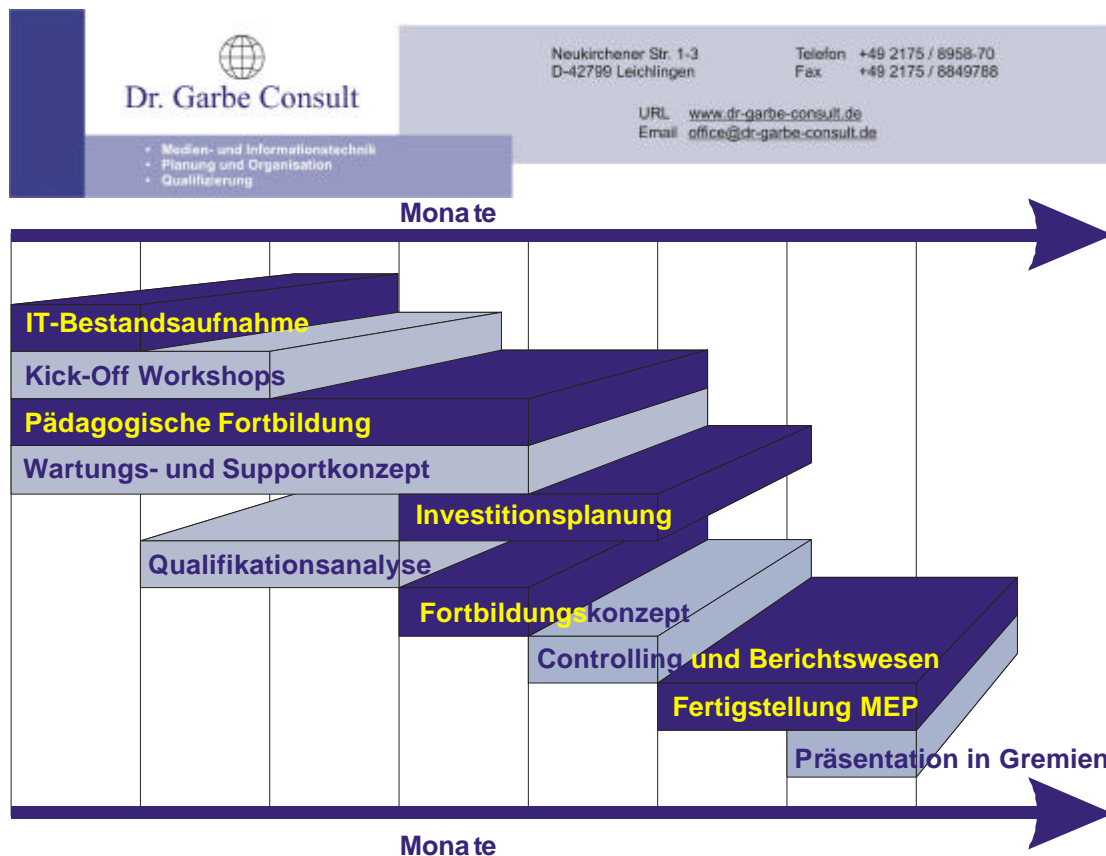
Dr. Garbe Consult

• Medien- und Informationstechnik
• Planung und Organisation
• Qualifizierung

Neukirchener Str. 1-3
D-42799 Leichlingen

Telefon +49 2175 / 8958-70
Fax +49 2175 / 8849788

URL www.dr-garbe-consult.de
Email office@dr-garbe-consult.de

Mona te

IT-Bestandsaufnahme
Kick-Off Workshops
Pädagogische Fortbildung
Wartungs- und Supportkonzept
Investitionsplanung
Qualifikationsanalyse
Fortbildungskonzept
Controlling und Berichtswesen
Fertigstellung MEP
Präsentation in Gremien

Mona te